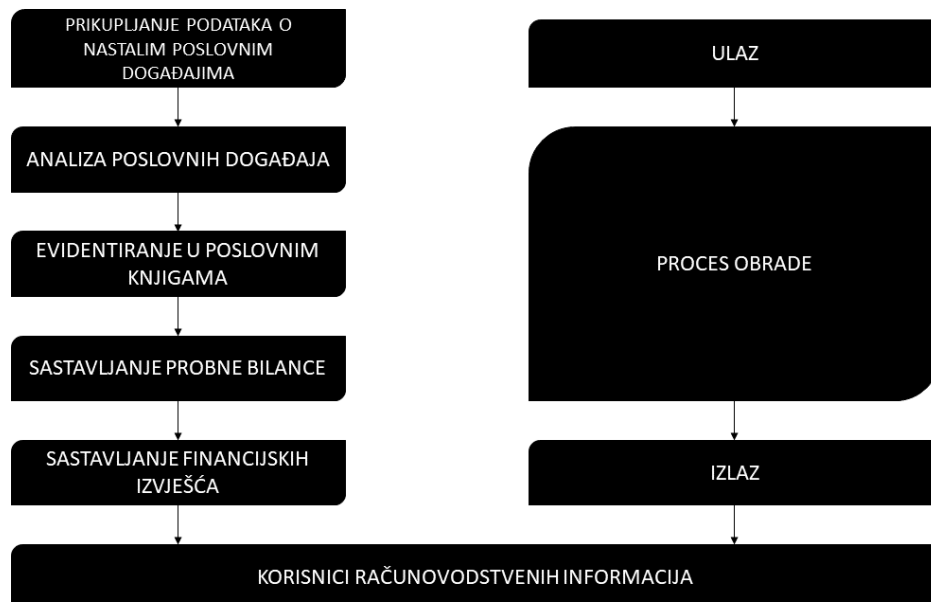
PRIKUPLJANJE PODATAKA O NASTALIM POSLOVNIM DOGAĐAJIMA

ANALIZA POSLOVNIH DOGAĐAJA

EVIDENTIRANJE U POSLOVNIM KNJIGAMA

SASTAVLJANJE PROBNE BILANCE

SASTAVLJANJE FINANCIJSKIH IZVJEŠĆA

ULAZ

PROCES OBRADE

IZLAZ

KORISNICI RAČUNOVODSTVENIH INFORMACIJA